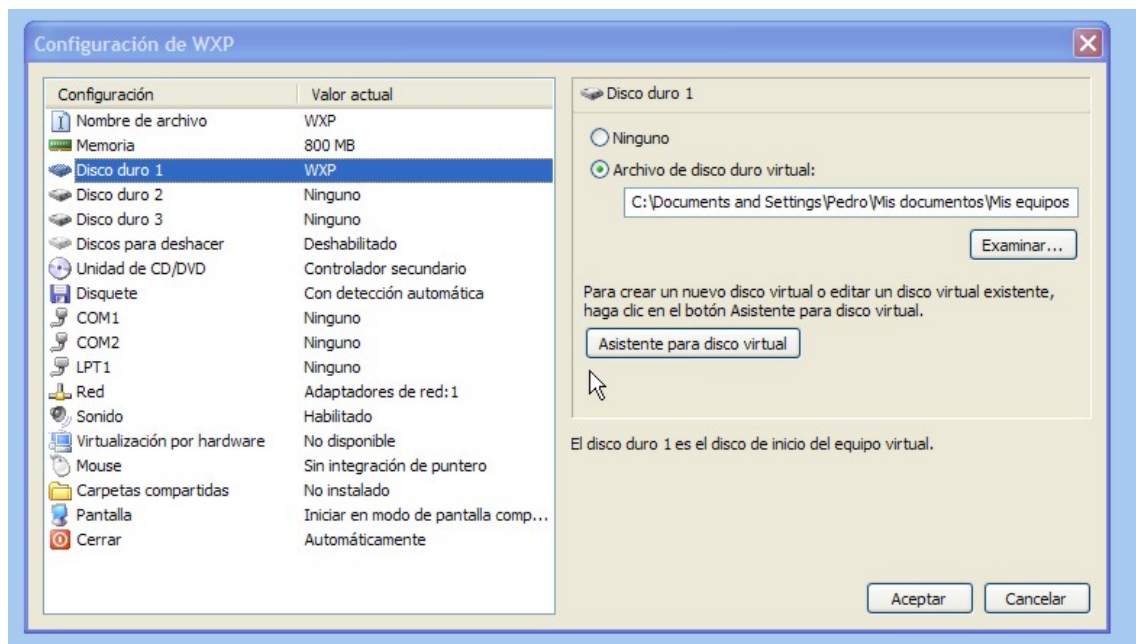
Configuración de WXP

| Configuración | Valor actual |
|---|---|
| Nombre de archivo | WXP |
| Memoria | 800 MB |
| Disco duro 1 | WXP |
| Disco duro 2 | Ninguno |
| Disco duro 3 | Ninguno |
| Discos para deshacer | Deshabilitado |
| Unidad de CD/DVD | Controlador secundario |
| Disquete | Con detección automática |
| COM1 | Ninguno |
| COM2 | Ninguno |
| LPT1 | Ninguno |
| Red | Adaptadores de red: 1 |
| Sonido | Habilitado |
| Virtualización por hardware | No disponible |
| Mouse | Sin integración de puntero |
| Carpetas compartidas | No instalado |
| Pantalla | Iniciar en modo de pantalla comp... |
| Cerrar | Automáticamente |

Disco duro 1

Ninguno

Archivo de disco duro virtual:

C:\Documents and Settings\Pedro\Mis documentos\Mis equipos

Examinar...

Para crear un nuevo disco virtual o editar un disco virtual existente, haga clic en el botón Asistente para disco virtual.

Asistente para disco virtual

El disco duro 1 es el disco de inicio del equipo virtual.

Aceptar

Cancelar